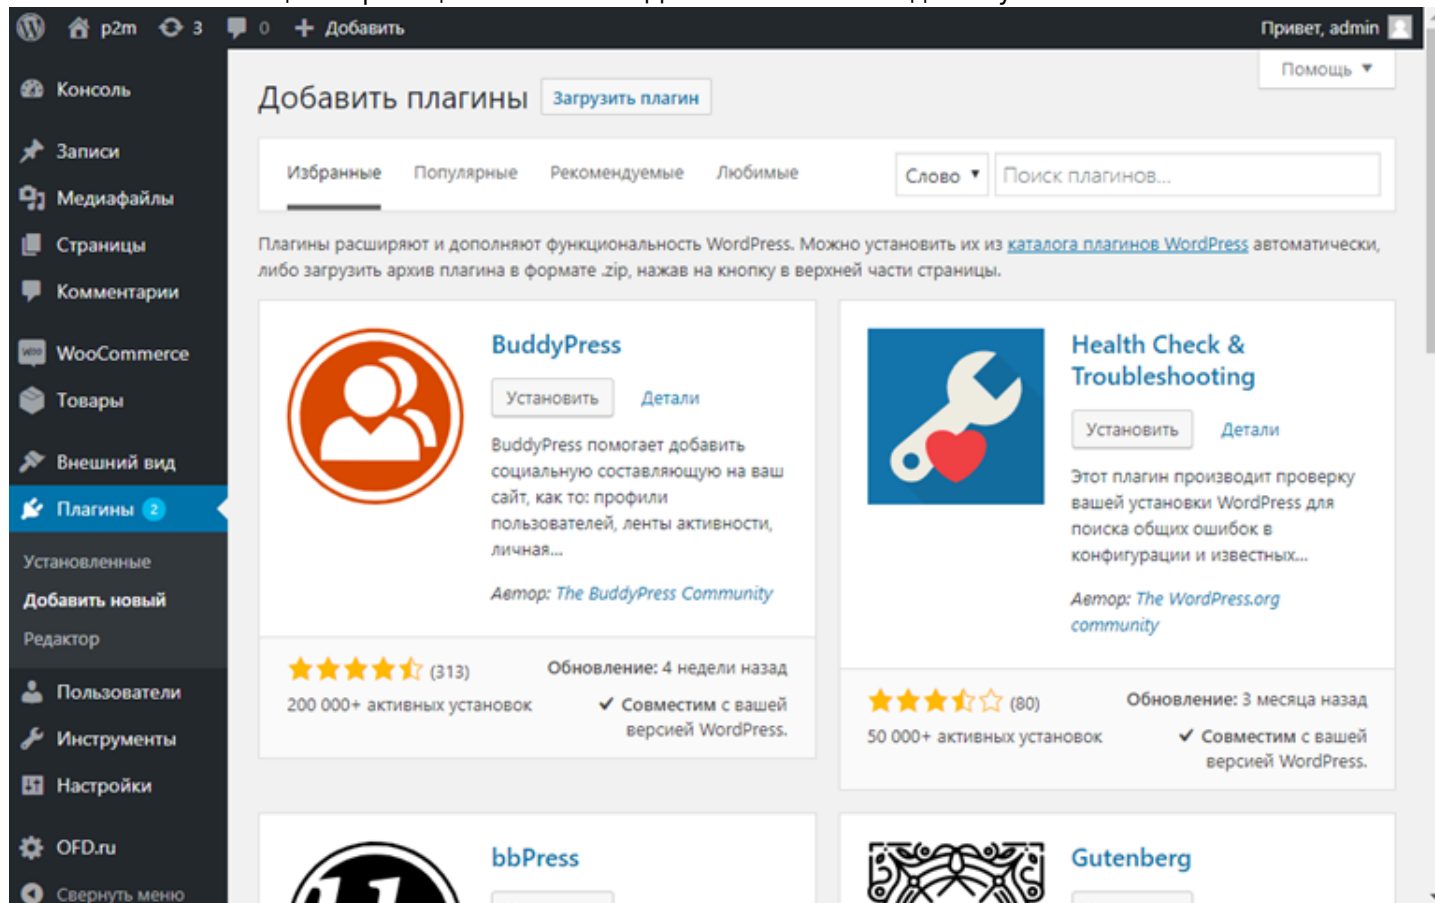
p2m 3 0 Добавить

Привет, admin

Консоль

Записи

Медиафайлы

Страницы

Комментарии

WooCommerce

Товары

Внешний вид

Плагины 2

Установленные

Добавить новый

Редактор

Пользователи

Инструменты

Настройки

OFD.ru

Свернуть меню

Помощь ▼

Добавить плагины Загрузить плагин

Избранные Популярные Рекомендуемые Любимые

Слово ▼ Поиск плагинов...

Плагины расширяют и дополняют функциональность WordPress. Можно установить их из каталога плагинов WordPress автоматически, либо загрузить архив плагина в формате .zip, нажав на кнопку в верхней части страницы.

BuddyPress

Установить Детали

BuddyPress помогает добавить социальную составляющую на ваш сайт, как то: профили пользователей, ленты активности, личная...

Автор: The BuddyPress Community

(313)

200 000+ активных установок

Обновление: 4 недели назад

✓ Совместим с вашей версией WordPress.

Health Check & Troubleshooting

Установить Детали

Этот плагин производит проверку вашей установки WordPress для поиска общих ошибок в конфигурации и известных...

Автор: The WordPress.org community

(80)

50 000+ активных установок

Обновление: 3 месяца назад

✓ Совместим с вашей версией WordPress.

bbPress

Gutenberg